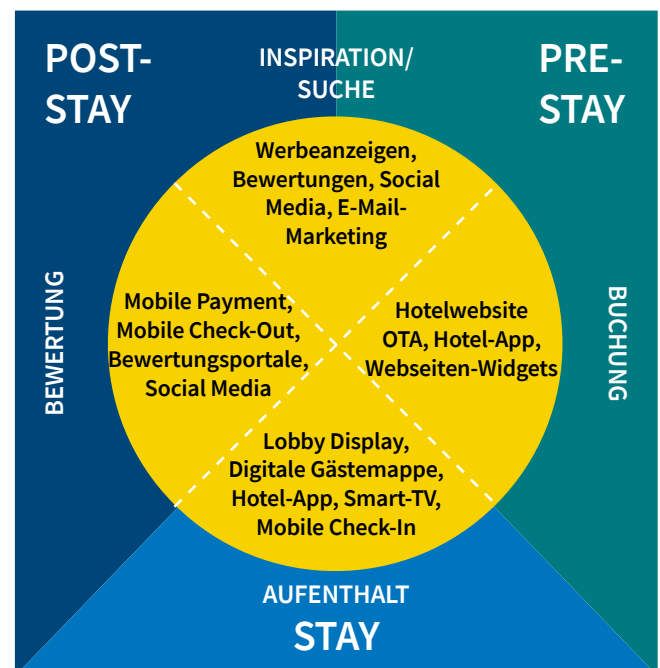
POST-STAY

INSPIRATION/ SUCHE

PRE-STAY

Werbeanzeigen, Bewertungen, Social Media, E-Mail-Marketing

BEWERTUNG

Mobile Payment, Mobile Check-Out, Bewertungsportale, Social Media

Hotelwebsite OTA, Hotel-App, Webseiten-Widgets

BUCHUNG

Lobby Display, Digitale Gästemappe, Hotel-App, Smart-TV, Mobile Check-In

AUFENTHALT

STAY